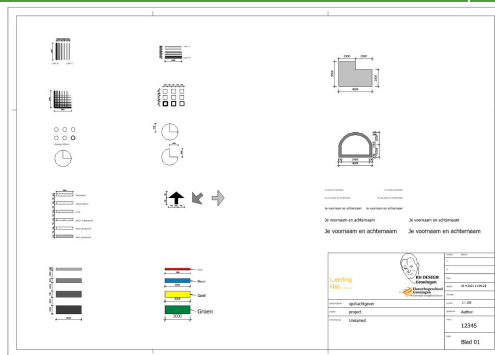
2400 2400

3000 2400

4800

Je voornaam en achternaam Je voornaam en achternaam

Je voornaam en achternaam Je voornaam en achternaam

Je voornaam en achternaam Je voornaam en achternaam

Je voornaam en achternaam Je voornaam en achternaam

Rood

Blauw

Geel

Groen

3000

Leerling

BK DESIGN Groningen

Noorderpoort Groningen

opdrachtgever

project

Unnamed

30-9-2021 1:09:29

1 : 50

Author

12345

Blad 01